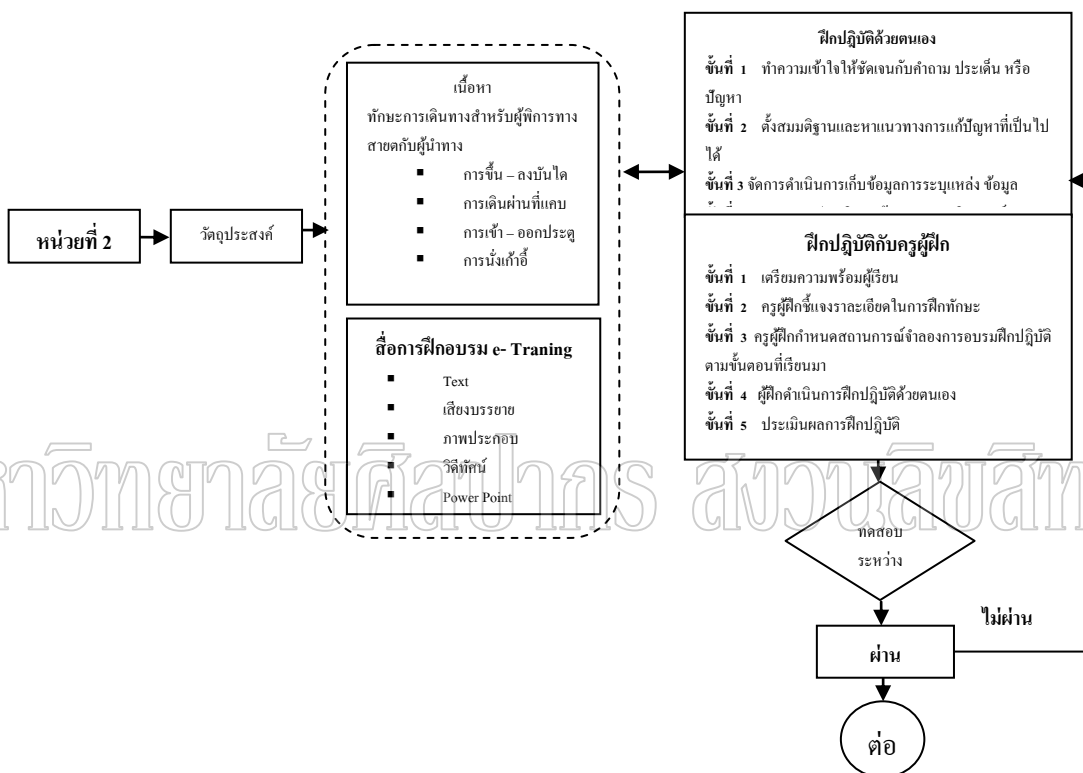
หน่วยที่ 2

วัตถุประสงค์

เนื้อหา
ทักษะการเดินทางสำหรับผู้พิการทางสายตากับผู้นำทาง
- การขึ้น – ลงบันได
- การเดินผ่านที่แคบ
- การเข้า – ออกประตู
- การนั่งเก้าอี้

สื่อการฝึกอบรม e- Traning
- Text
- เสียงบรรยาย
- ภาพประกอบ
- วีดีทัศน์
- Power Point

ฝึกปฏิบัติด้วยตนเอง
ขั้นที่ 1 ทำความเข้าใจให้ชัดเจนกับคำถาม ประเด็น หรือปัญหา
ขั้นที่ 2 ตั้งสมมติฐานและหาแนวทางการแก้ปัญหาที่เป็นไปได้
ขั้นที่ 3 จัดการดำเนินการเก็บข้อมูลการระบุแหล่ง ข้อมูล
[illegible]

ฝึกปฏิบัติกับครูผู้ฝึก
ขั้นที่ 1 เตรียมความพร้อมผู้เรียน
ขั้นที่ 2 ครูผู้ฝึกชี้แจงรายละเอียดในการฝึกทักษะ
ขั้นที่ 3 ครูผู้ฝึกกำหนดสถานการณ์จำลองการอบรมฝึกปฏิบัติตามขั้นตอนที่เรียนมา
ขั้นที่ 4 ผู้ฝึกดำเนินการฝึกปฏิบัติด้วยตนเอง
ขั้นที่ 5 ประเมินผลการฝึกปฏิบัติ

ทดสอบระหว่าง

ไม่ผ่าน

ผ่าน

ต่อ

าวิทยาลัยศิลปากร สงวนลิขสิท